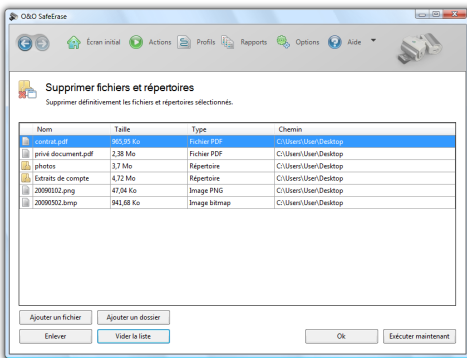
O&O SafeErase

Écran initial Actions Profils Rapports Options Aide

Supprimer fichiers et répertoires

Supprimer définitivement les fichiers et répertoires sélectionnés.

| Nom | Taille | Type | Chemin |
|---|---|---|---|
| contrat.pdf | 965,95 Ko | Fichier PDF | C:\Users\User\Desktop |
| privé document.pdf | 2,38 Mo | Fichier PDF | C:\Users\User\Desktop |
| photos | 3,7 Mo | Répertoire | C:\Users\User\Desktop |
| Extraits de compte | 4,72 Mo | Répertoire | C:\Users\User\Desktop |
| 20090102.png | 47,04 Ko | Image PNG | C:\Users\User\Desktop |
| 20090502.bmp | 941,68 Ko | Image bitmap | C:\Users\User\Desktop |

Ajouter un fichier Ajouter un dossier

Enlever Vider la liste Ok Exécuter maintenant